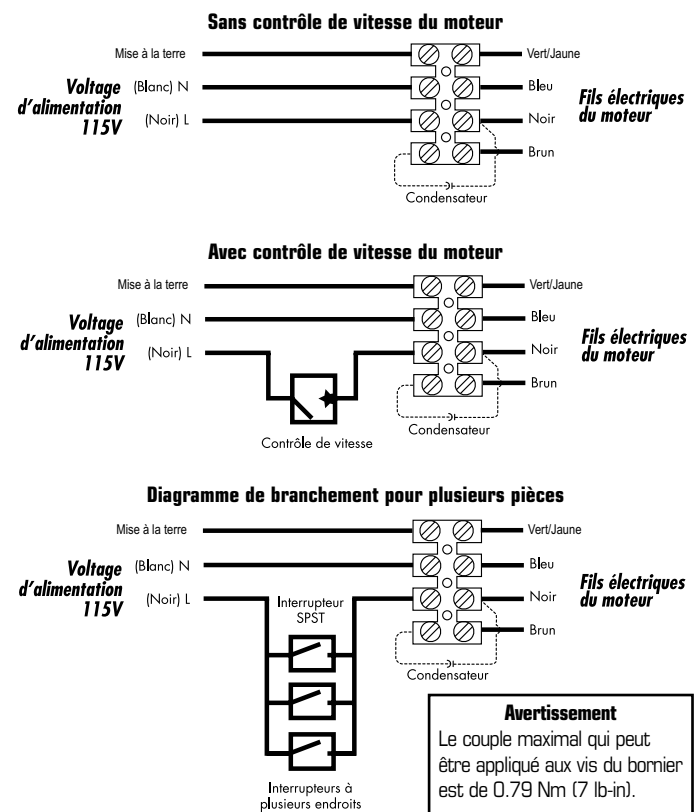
Sans contrôle de vitesse du moteur

Mise à la terre
Voltage d'alimentation 115V
(Blanc) N
(Noir) L
Vert/Jaune
Bleu
Noir
Brun
Fils électriques du moteur
Condensateur

Avec contrôle de vitesse du moteur

Mise à la terre
Voltage d'alimentation 115V
(Blanc) N
(Noir) L
Vert/Jaune
Bleu
Noir
Brun
Fils électriques du moteur
Contrôle de vitesse
Condensateur

Diagramme de branchement pour plusieurs pièces

Mise à la terre
Voltage d'alimentation 115V
(Blanc) N
(Noir) L
Interrupteur SPST
Vert/Jaune
Bleu
Noir
Brun
Fils électriques du moteur
Condensateur
Interrupteurs à plusieurs endroits

Avertissement
Le couple maximal qui peut être appliqué aux vis du bornier est de 0.79 Nm (7 lb-in).